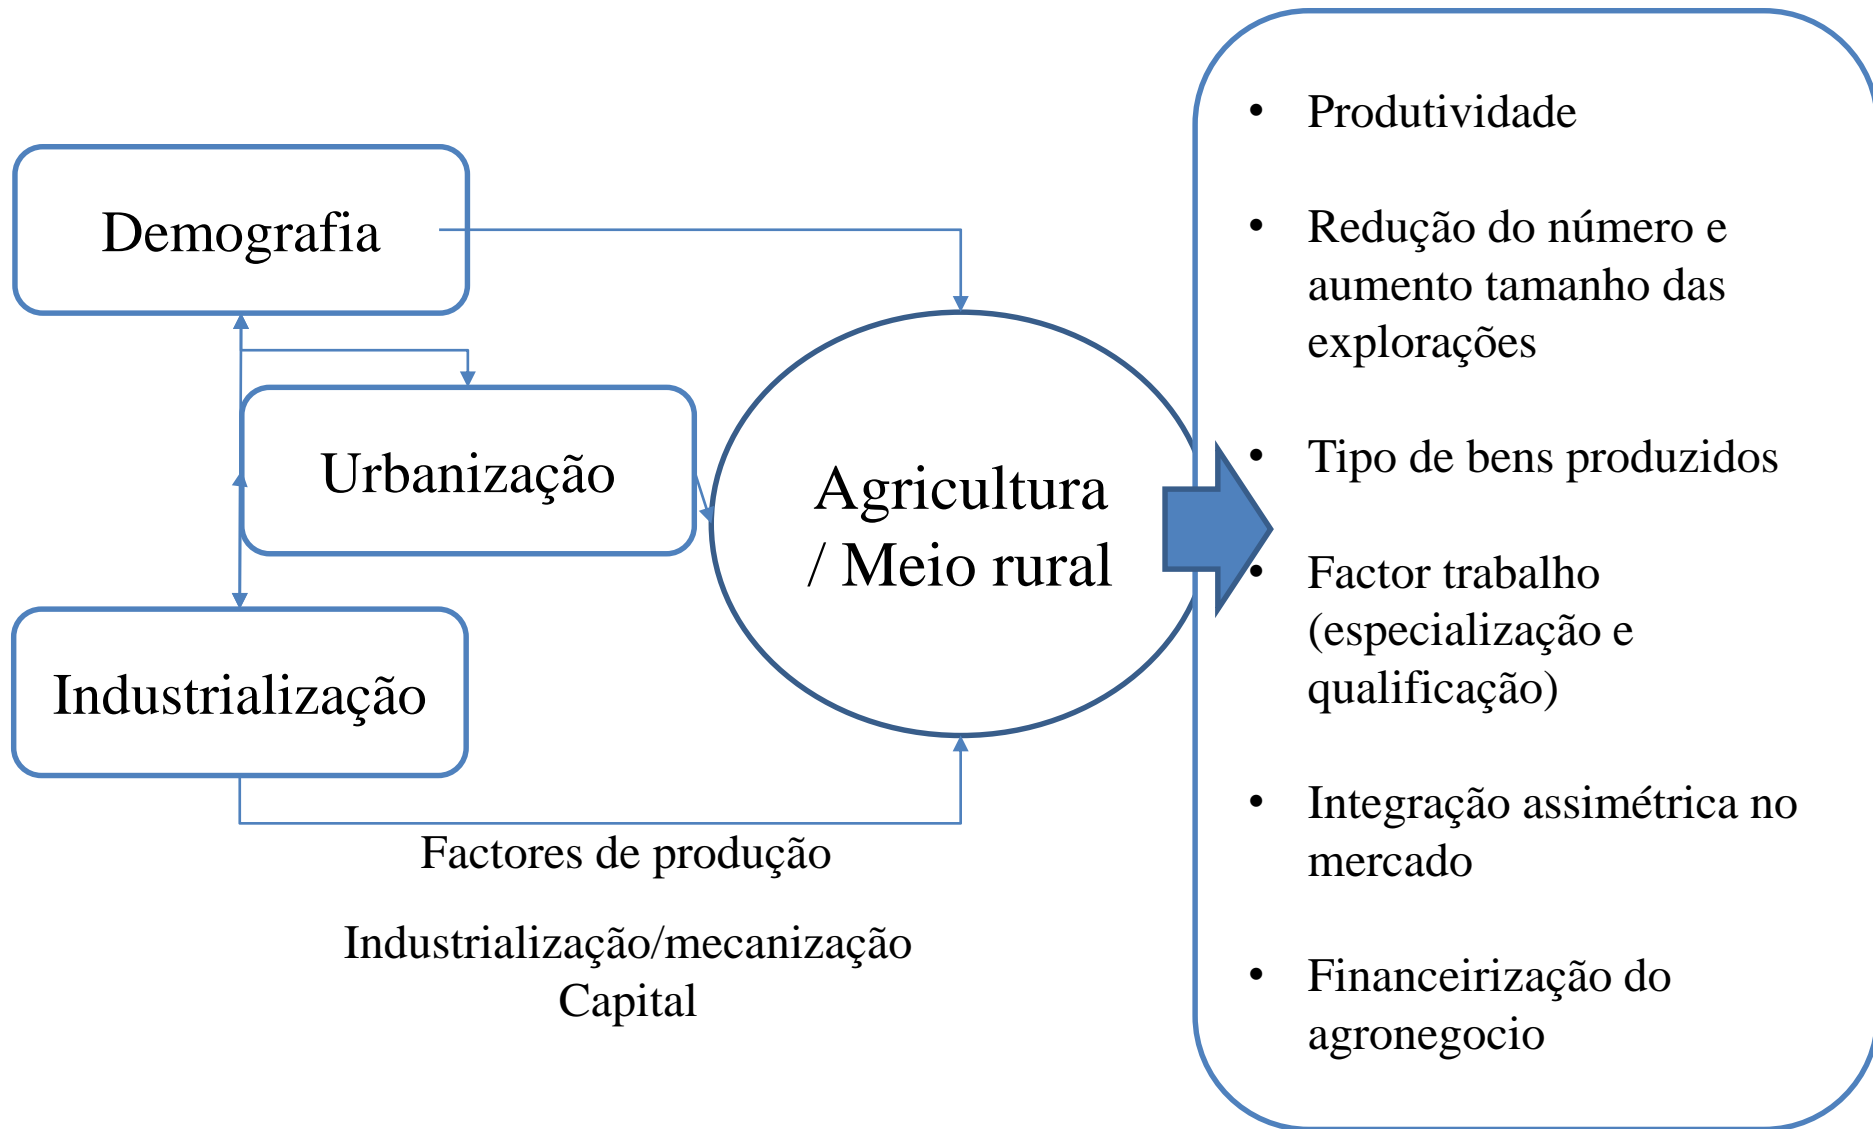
Demografia

Urbanização

Industrialização

Agricultura / Meio rural

Factores de produção

Industrialização/mecanização
Capital

- Produtividade
- Redução do número e aumento tamanho das explorações
- Tipo de bens produzidos
- Factor trabalho (especialização e qualificação)
- Integração assimétrica no mercado
- Financeirização do agronegocio